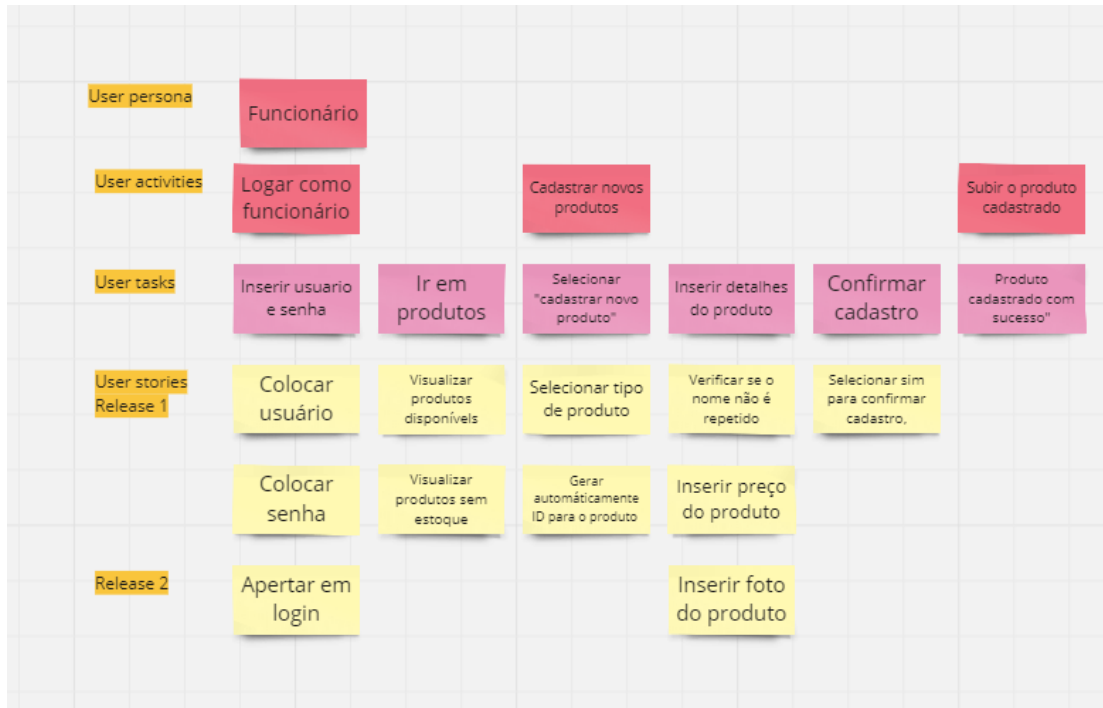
User persona

Funcionário

User activities

Logar como funcionário

Cadastrar novos produtos

Subir o produto cadastrado

User tasks

Inserir usuario e senha

Ir em produtos

Selecionar "cadastrar novo produto"

Inserir detalhes do produto

Confirmar cadastro

Produto cadastrado com sucesso"

User stories Release 1

Colocar usuário

Visualizar produtos disponívels

Selecionar tipo de produto

Verificar se o nome não é repetido

Selecionar sim para confirmar cadastro,

Colocar senha

Visualizar produtos sem estoque

Gerar automáticamente ID para o produto

Inserir preço do produto

Release 2

Apertar em login

Inserir foto do produto